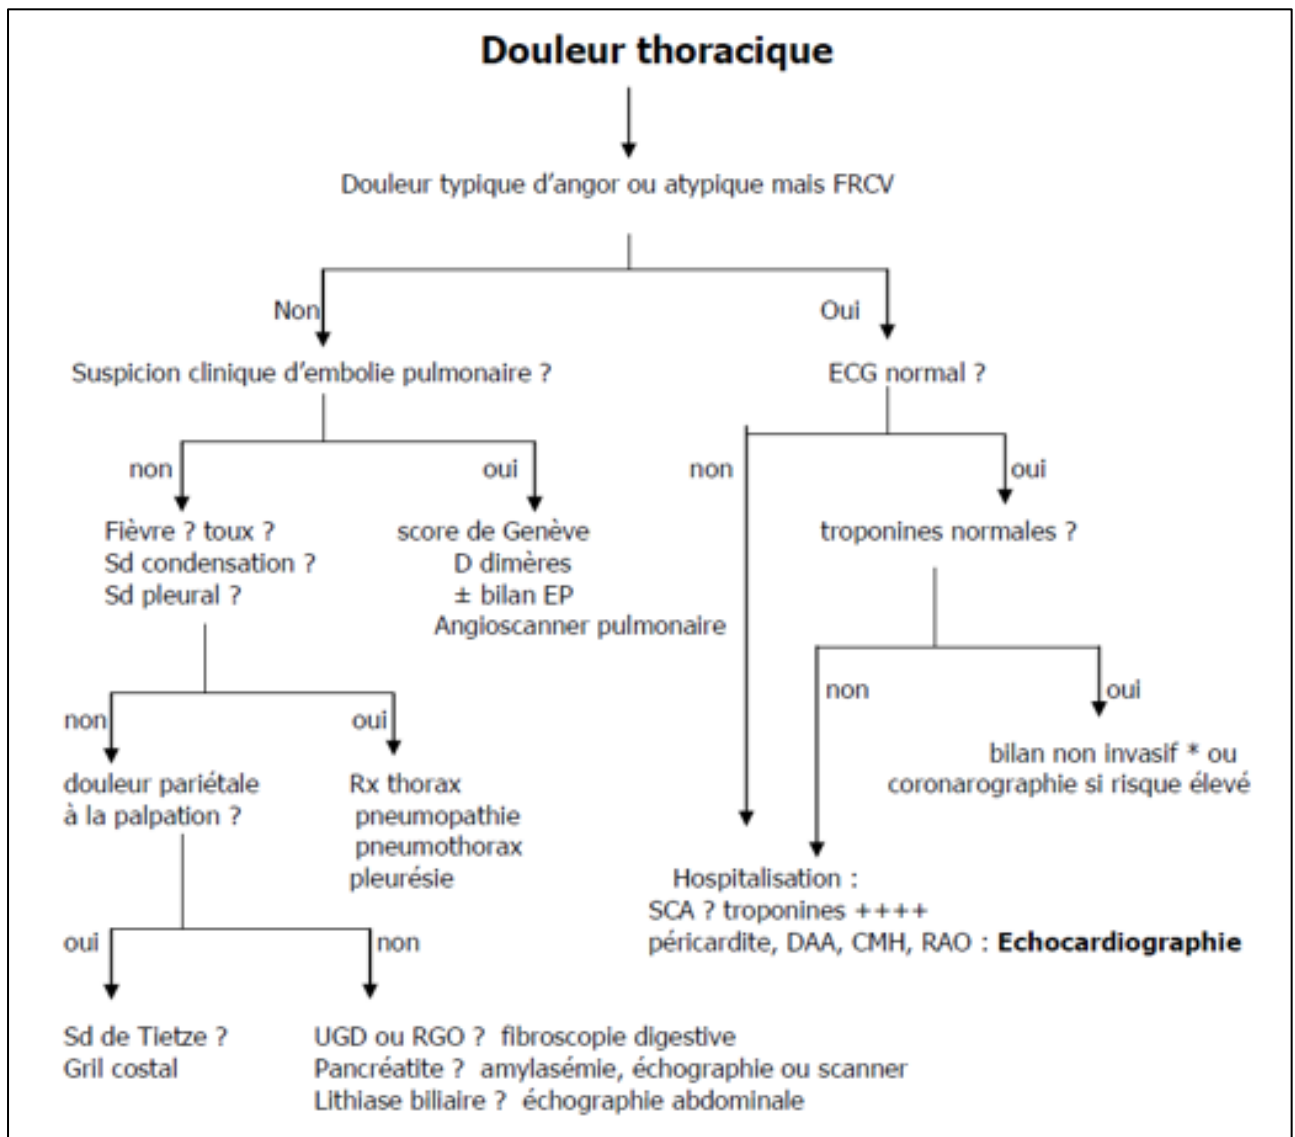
Douleur thoracique

Douleur typique d'angor ou atypique mais FRCV

Non

Oui

Suspicion clinique d'embolie pulmonaire ?

ECG normal ?

non

oui

non

oui

Fièvre ? toux ?
Sd condensation ?
Sd pleural ?

score de Genève
D dimères
± bilan EP
Angioscanner pulmonaire

troponines normales ?

non

oui

non

oui

douleur pariétale à la palpation ?

Rx thorax
pneumopathie
pneumothorax
pleurésie

bilan non invasif * ou coronarographie si risque élevé

Hospitalisation :
SCA ? troponines ++++
péricardite, DAA, CMH, RAO : **Echocardiographie**

oui

non

Sd de Tietze ?
Gril costal

UGD ou RGO ? fibroscopie digestive
Pancréatite ? amylasémie, échographie ou scanner
Lithiase biliaire ? échographie abdominale